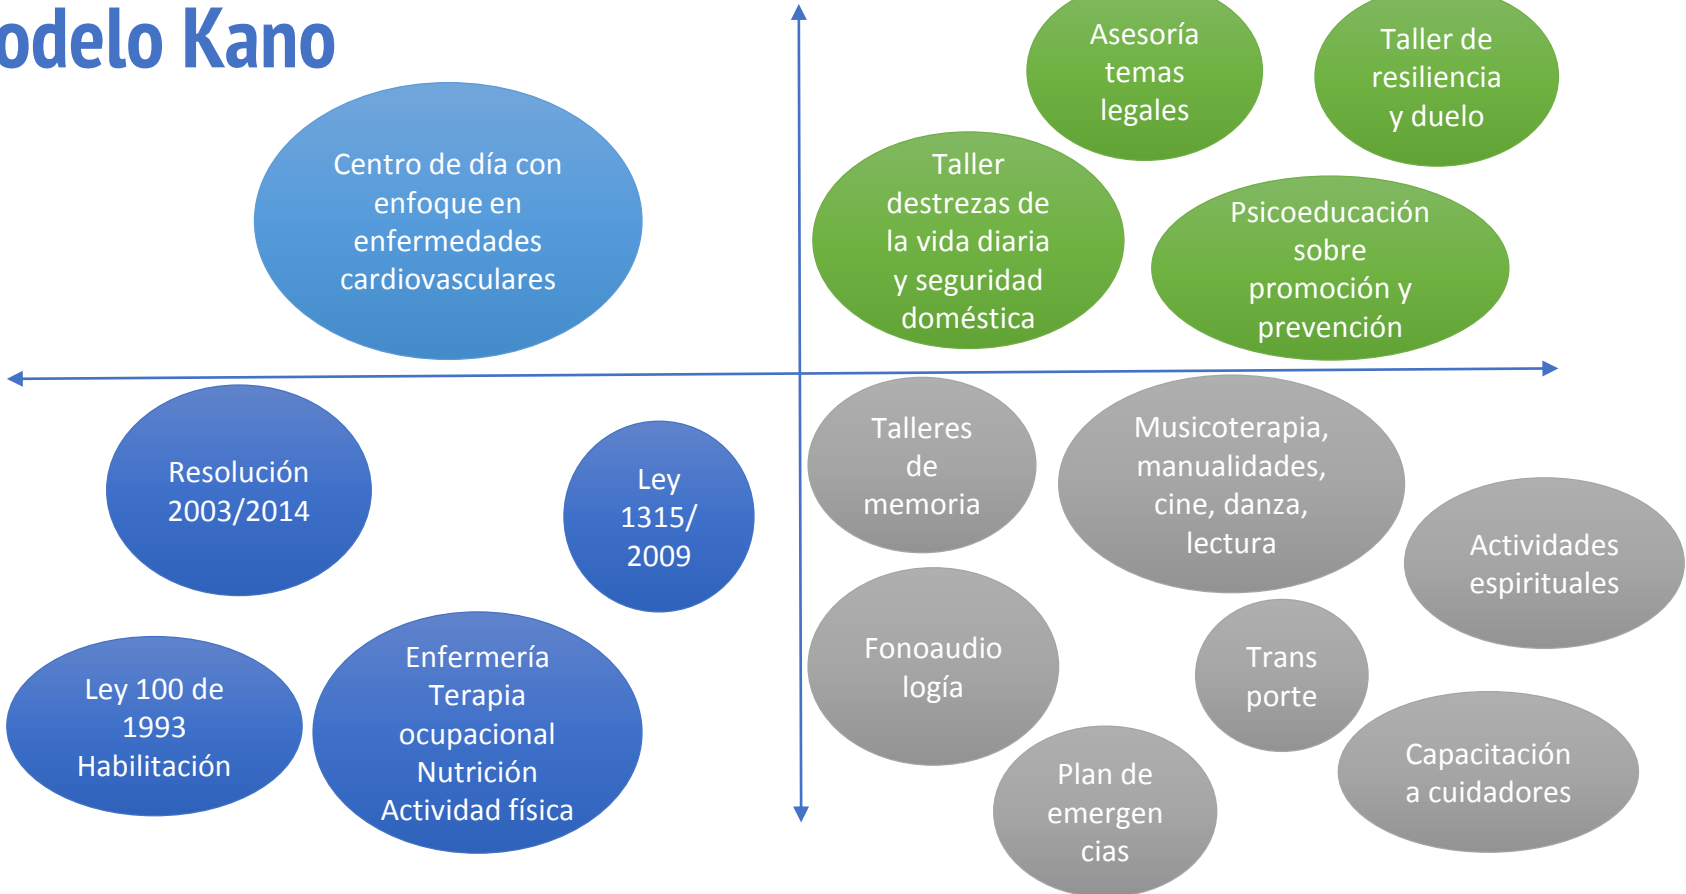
odelo Kano

Centro de día con enfoque en enfermedades cardiovasculares

Asesoría temas legales

Taller de resiliencia y duelo

Taller destrezas de la vida diaria y seguridad doméstica

Psicoeducación sobre promoción y prevención

Resolución 2003/2014

Ley 1315/ 2009

Ley 100 de 1993 Habilitación

Enfermería Terapia ocupacional Nutrición Actividad física

Talleres de memoria

Musicoterapia, manualidades, cine, danza, lectura

Actividades espirituales

Fonoaudio logía

Trans porte

Plan de emergen cias

Capacitación a cuidadores